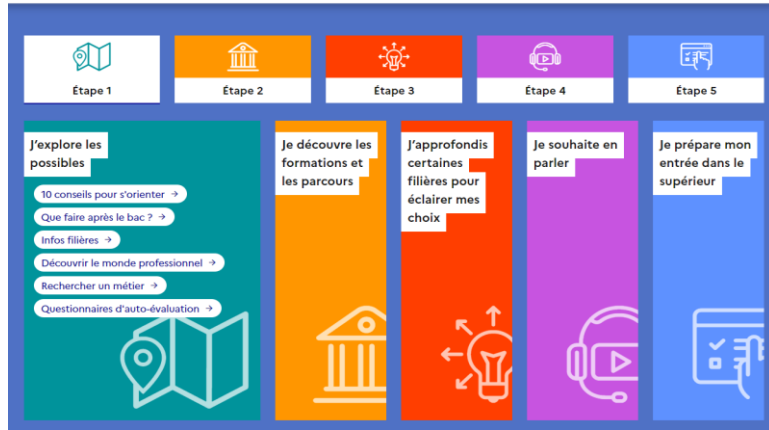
Étape 1

Étape 2

Étape 3

Étape 4

Étape 5

J'explore les possibles

10 conseils pour s'orienter →

Que faire après le bac ? →

Infos filières →

Découvrir le monde professionnel →

Rechercher un métier →

Questionnaires d'auto-évaluation →

Je découvre les formations et les parcours

J'approfondis certaines filières pour éclairer mes choix

Je souhaite en parler

Je prépare mon entrée dans le supérieur